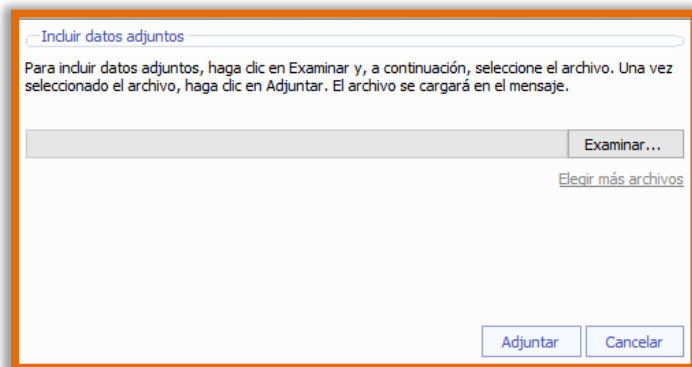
Incluir datos adjuntos

Para incluir datos adjuntos, haga clic en Examinar y, a continuación, seleccione el archivo. Una vez seleccionado el archivo, haga clic en Adjuntar. El archivo se cargará en el mensaje.

Examinar...

Elegir más archivos

Adjuntar

Cancelar